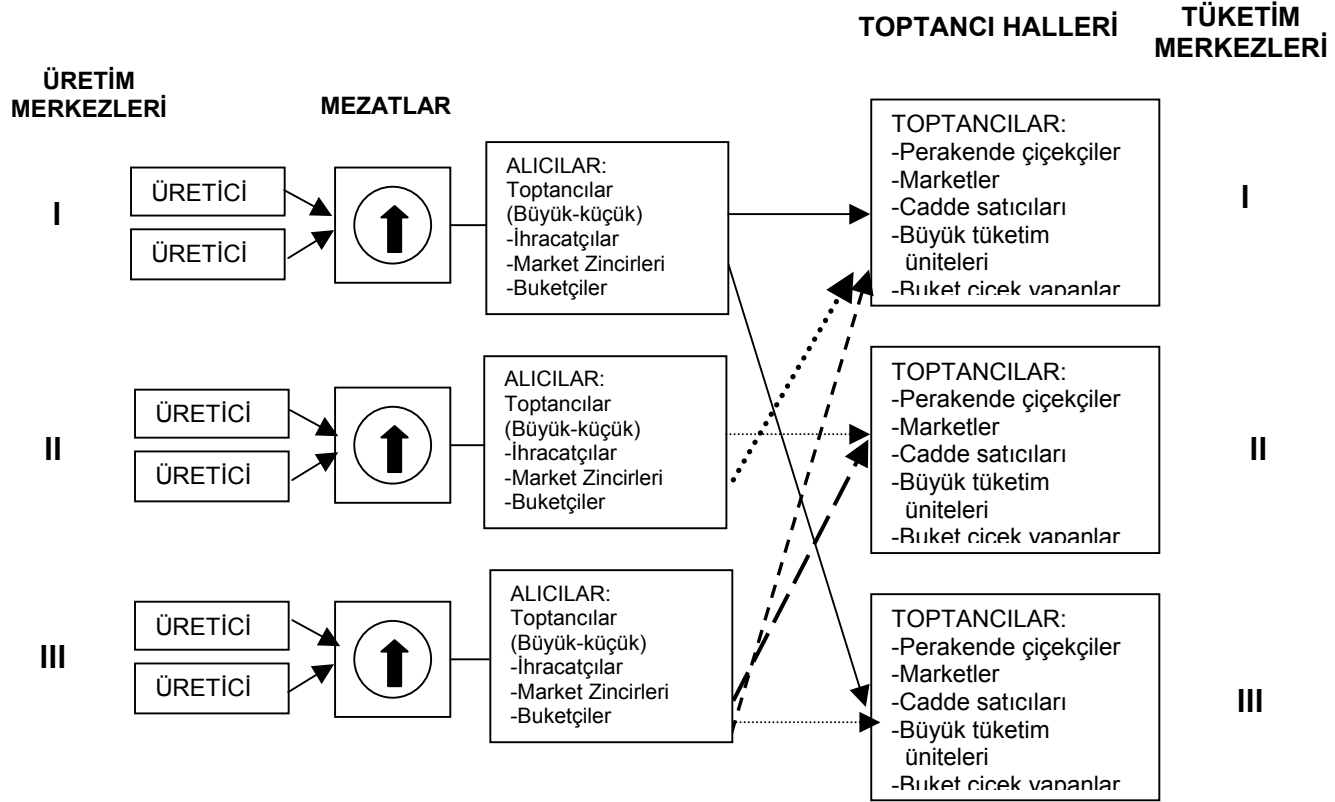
ÜRETİM MERKEZLERİ

MEZATLAR

TOPTANCI HALLERİ

TÜKETİM MERKEZLERİ

I

ÜRETİCİ

ÜRETİCİ

ALICILAR:
Toptancılar (Büyük-küçük)
-İhracatçılar
-Market Zincirleri
-Buketçiler

TOPTANCILAR:
-Perakende çiçekçiler
-Marketler
-Cadde satıcıları
-Büyük tüketim üniteleri
-Buket çiçek yapanlar

I

II

ÜRETİCİ

ÜRETİCİ

ALICILAR:
Toptancılar (Büyük-küçük)
-İhracatçılar
-Market Zincirleri
-Buketçiler

TOPTANCILAR:
-Perakende çiçekçiler
-Marketler
-Cadde satıcıları
-Büyük tüketim üniteleri
-Buket çiçek yapanlar

II

III

ÜRETİCİ

ÜRETİCİ

ALICILAR:
Toptancılar (Büyük-küçük)
-İhracatçılar
-Market Zincirleri
-Buketçiler

TOPTANCILAR:
-Perakende çiçekçiler
-Marketler
-Cadde satıcıları
-Büyük tüketim üniteleri
-Buket çiçek yapanlar

III